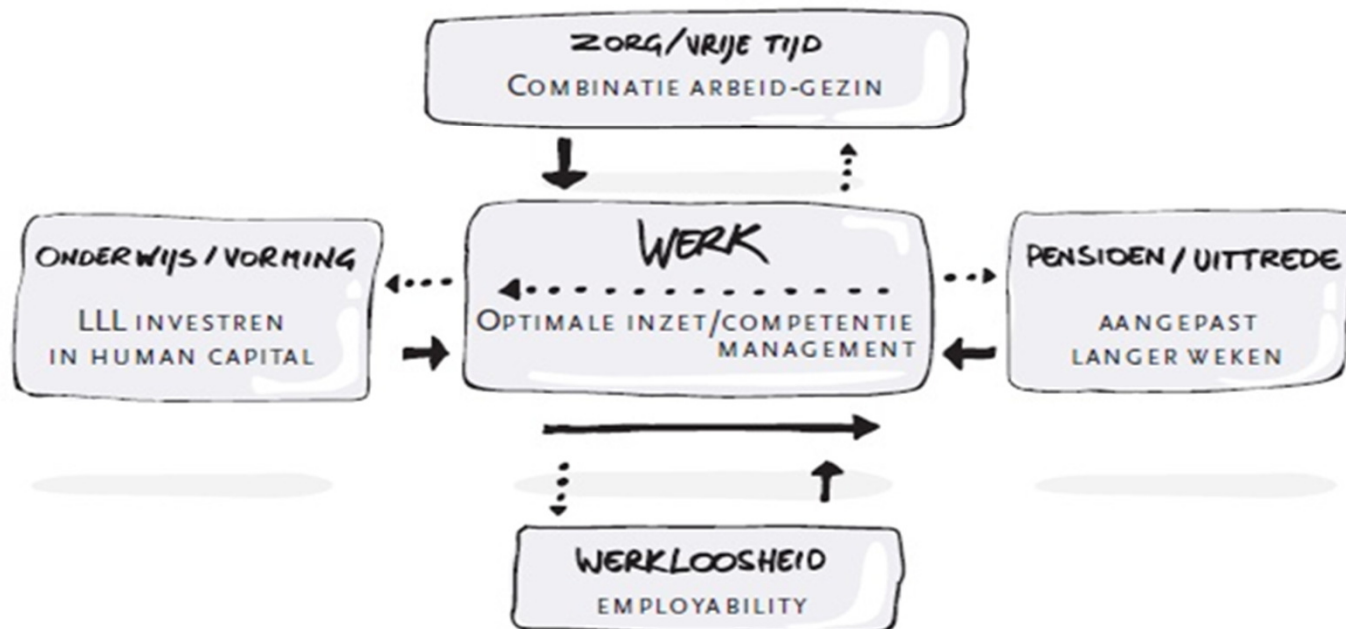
ZORG/VRIJE TIJD
COMBINATIE ARBEID-GEZIN

ONDERWIJS / VORMING
LLL INVESTREN IN HUMAN CAPITAL

WERK
OPTIMALE INZET/COMPETENTIE MANAGEMENT

PENSIOEN / UITTREDE
AANGEPAST LANGER WEKEN

WERKLOOSHEID
EMPLOYABILITY